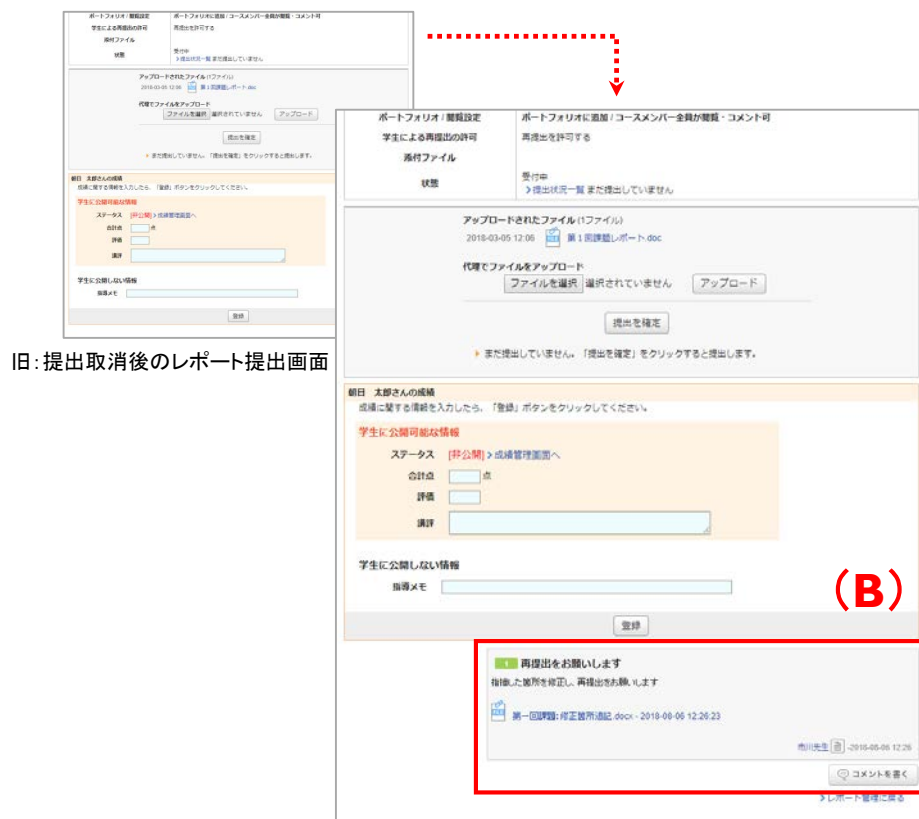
ポートフォリオ / 閲覧設定　ポートフォリオに追加 / コースメンバー全員が閲覧・コメント可
学生による再提出の許可　再提出を許可する
添付ファイル
状態　受付中
>提出状況一覧 まだ提出していません

アップロードされたファイル (1ファイル)
2018-03-05 12:06　第１回課題レポート.doc

代理でファイルをアップロード
ファイルを選択 選択されていません　アップロード

提出を確定

まだ提出していません。「提出を確定」をクリックすると提出します。

朝日　太郎さんの成績
成績に関する情報を入力したら、「登録」ボタンをクリックしてください。

学生に公開可能な情報
ステータス　[非公開] >成績管理画面へ
合計点　点
評価
講評

学生に公開しない情報
指導メモ

登録

旧：提出取消後のレポート提出画面

ポートフォリオ / 閲覧設定　ポートフォリオに追加 / コースメンバー全員が閲覧・コメント可
学生による再提出の許可　再提出を許可する
添付ファイル
状態　受付中
>提出状況一覧 まだ提出していません

アップロードされたファイル (1ファイル)
2018-03-05 12:06　第１回課題レポート.doc

代理でファイルをアップロード
ファイルを選択 選択されていません　アップロード

提出を確定

まだ提出していません。「提出を確定」をクリックすると提出します。

朝日　太郎さんの成績
成績に関する情報を入力したら、「登録」ボタンをクリックしてください。

学生に公開可能な情報
ステータス　[非公開] >成績管理画面へ
合計点　点
評価
講評

学生に公開しない情報
指導メモ

登録

(B)

再提出をお願いします
指摘した箇所を修正し、再提出をお願いします

第一回課題_修正箇所追記.docx - 2018-08-06 12:26:23

市川先生 -2018-08-06 12:26

コメントを書く

>レポート管理に戻る